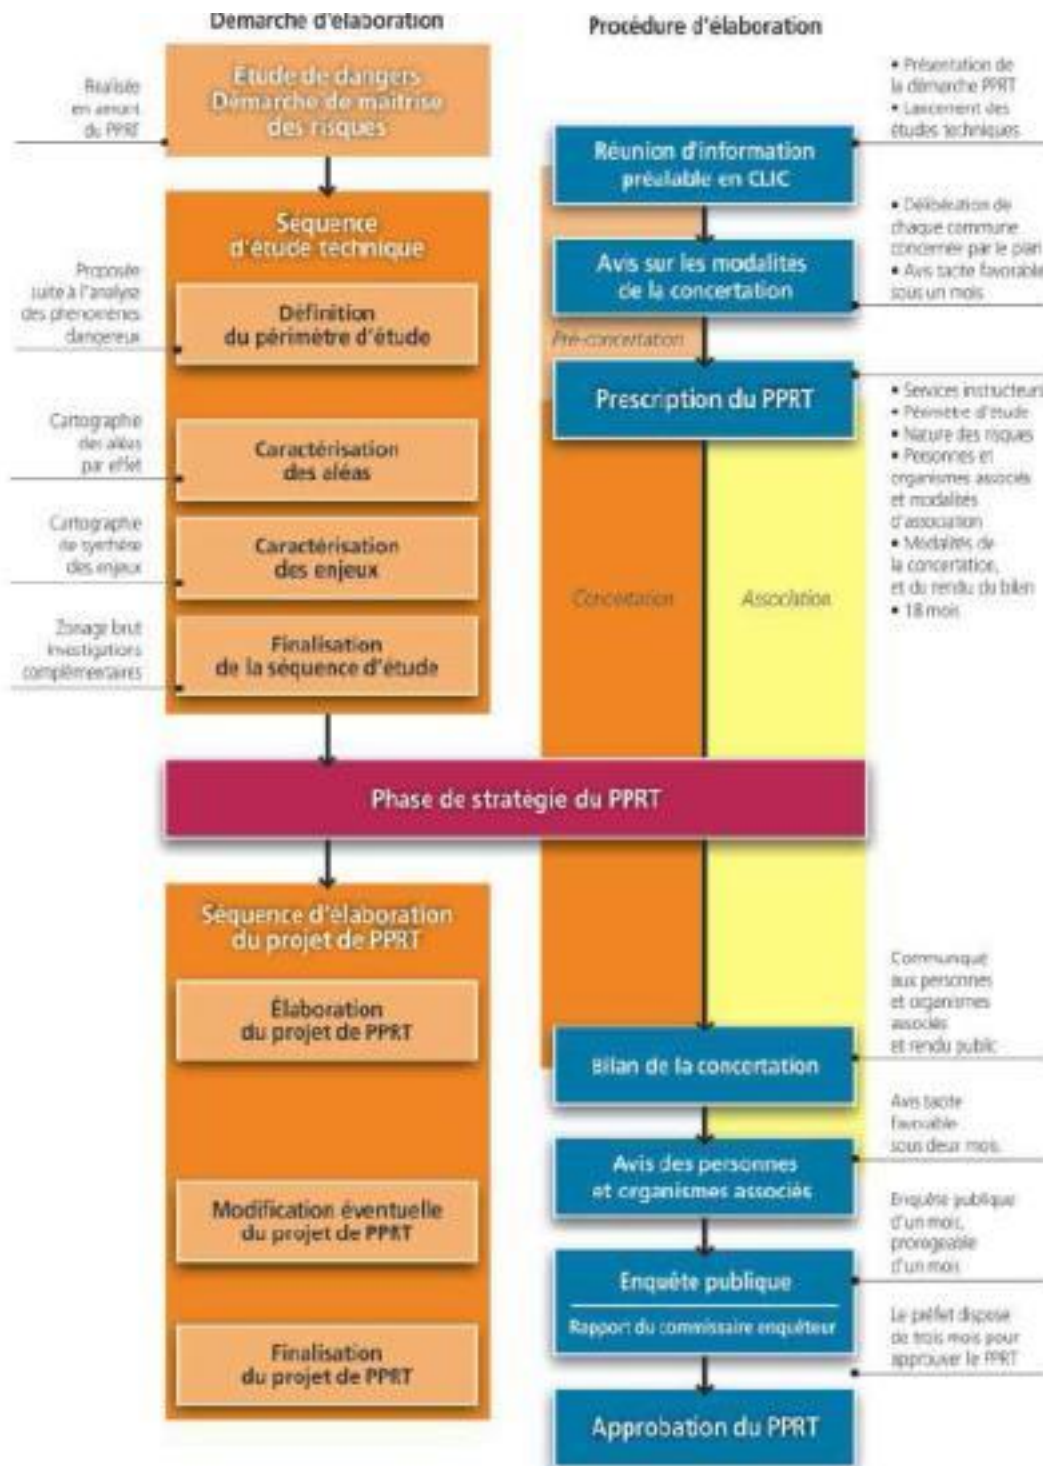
Démarche d'élaboration

Procédure d'élaboration

Réalisée en amont du PPRT

Étude de dangers Démarche de maîtrise des risques

• Présentation de la démarche PPRT
• Lancement des études techniques

Réunion d'information préalable en CLIC

Séquence d'étude technique

• Délibération de chaque commune concernée par le plan
• Avis tacite favorable sous un mois

Avis sur les modalités de la concertation

Proposée suite à l'analyse des phénomènes dangereux

Définition du périmètre d'étude

Pré-concertation

Prescription du PPRT

• Services instructeurs
• Périmètre d'étude
• Nature des risques
• Personnes et organismes associés et modalités d'association
• Modalités de la concertation, et du rendu du bilan
• 18 mois

Cartographie des aléas par effet

Caractérisation des aléas

Cartographie de synthèse des enjeux

Caractérisation des enjeux

Concertation

Association

Zonage brut Investigations complémentaires

Finalisation de la séquence d'étude

Phase de stratégie du PPRT

Séquence d'élaboration du projet de PPRT

Élaboration du projet de PPRT

Communiqué aux personnes et organismes associés et rendu public

Bilan de la concertation

Avis tacite favorable sous deux mois

Avis des personnes et organismes associés

Modification éventuelle du projet de PPRT

Enquête publique d'un mois, prorogeable d'un mois

Enquête publique

Rapport du commissaire enquêteur

Le préfet dispose de trois mois pour approuver le PPRT

Finalisation du projet de PPRT

Approbation du PPRT